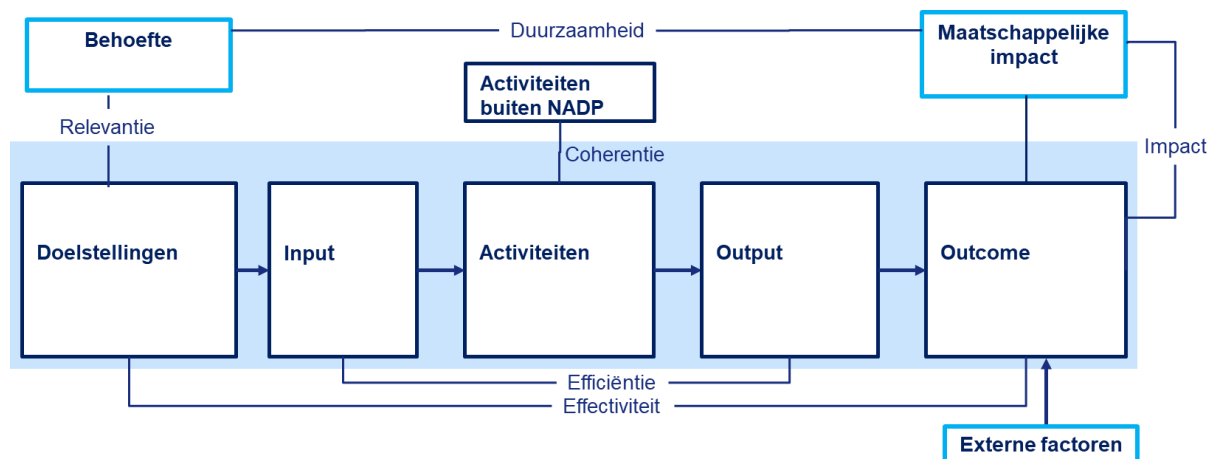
Behoefte

Duurzaamheid

Maatschappelijke impact

Relevantie

Activiteiten buiten NADP

Coherentie

Impact

Doelstellingen

Input

Activiteiten

Output

Outcome

Efficiëntie

Effectiviteit

Externe factoren